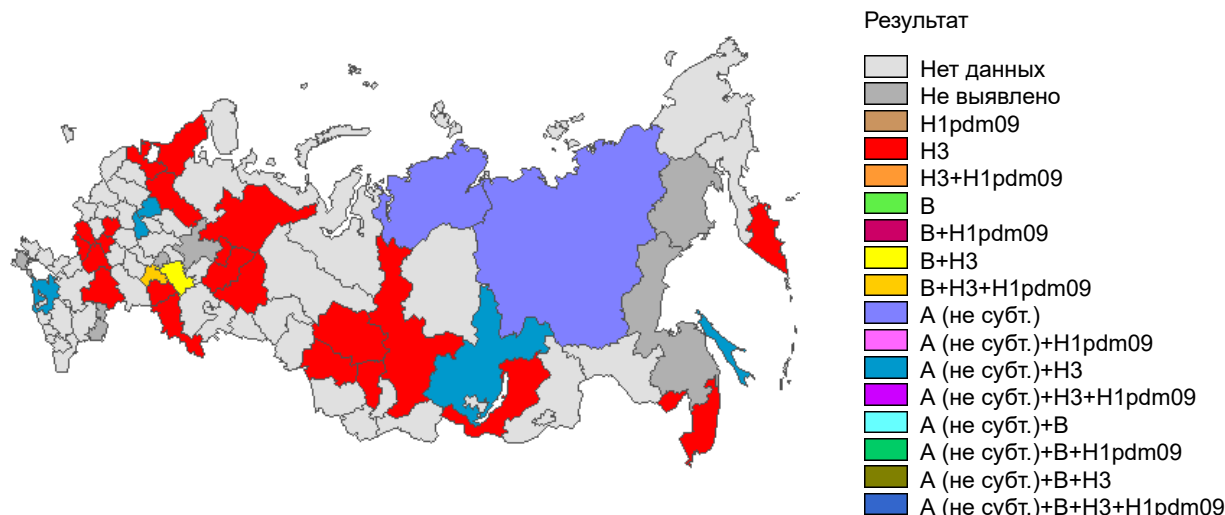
Результат

Нет данных
Не выявлено
H1pdm09
H3
H3+H1pdm09
B
B+H1pdm09
B+H3
B+H3+H1pdm09
A (не субт.)
A (не субт.)+H1pdm09
A (не субт.)+H3
A (не субт.)+H3+H1pdm09
A (не субт.)+B
A (не субт.)+B+H1pdm09
A (не субт.)+B+H3
A (не субт.)+B+H3+H1pdm09